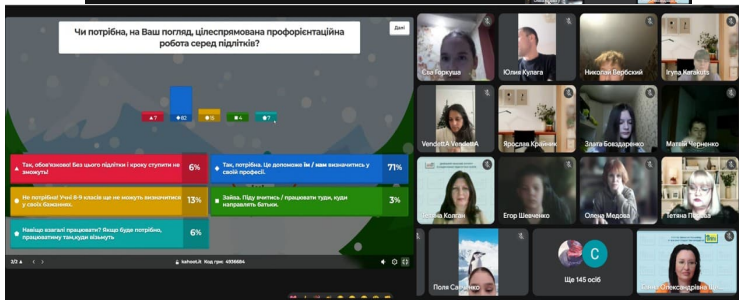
Чи потрібна, на Ваш погляд, цілеспрямована профорієнтаційна робота серед підлітків?

Далі

7 | 42 | 11 | 4 | 7

Так, обов'язково! Без цього підлітки і кроку ступити не зможуть! 6%

Так, потрібна. Це допоможе їм / нам визначитись у своїй професії. 71%

Не потрібна! Учні 8-9 класів ще не можуть визначитися у своїх бажаннях. 13%

Зайва. Піду вчитись / працювати туди, куди направлять батьки. 3%

Навіщо взагалі працювати? Якщо буде потрібно, працювати ти кудись візьмуть 6%

2/3

kahoot.it Код гри: 4936684

Єва Горкуша
Юлия Кулага
Николай Вербский
Ірина Катаюта
VendettA VendettA
Ярослав Крайник
Злата Бовзаренко
Матвій Черненко
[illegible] Коган
Егор Шевченко
Олена Медова
Тетяна П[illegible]
Поля Са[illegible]нко
Ще 145 осіб
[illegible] Олександрівна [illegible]